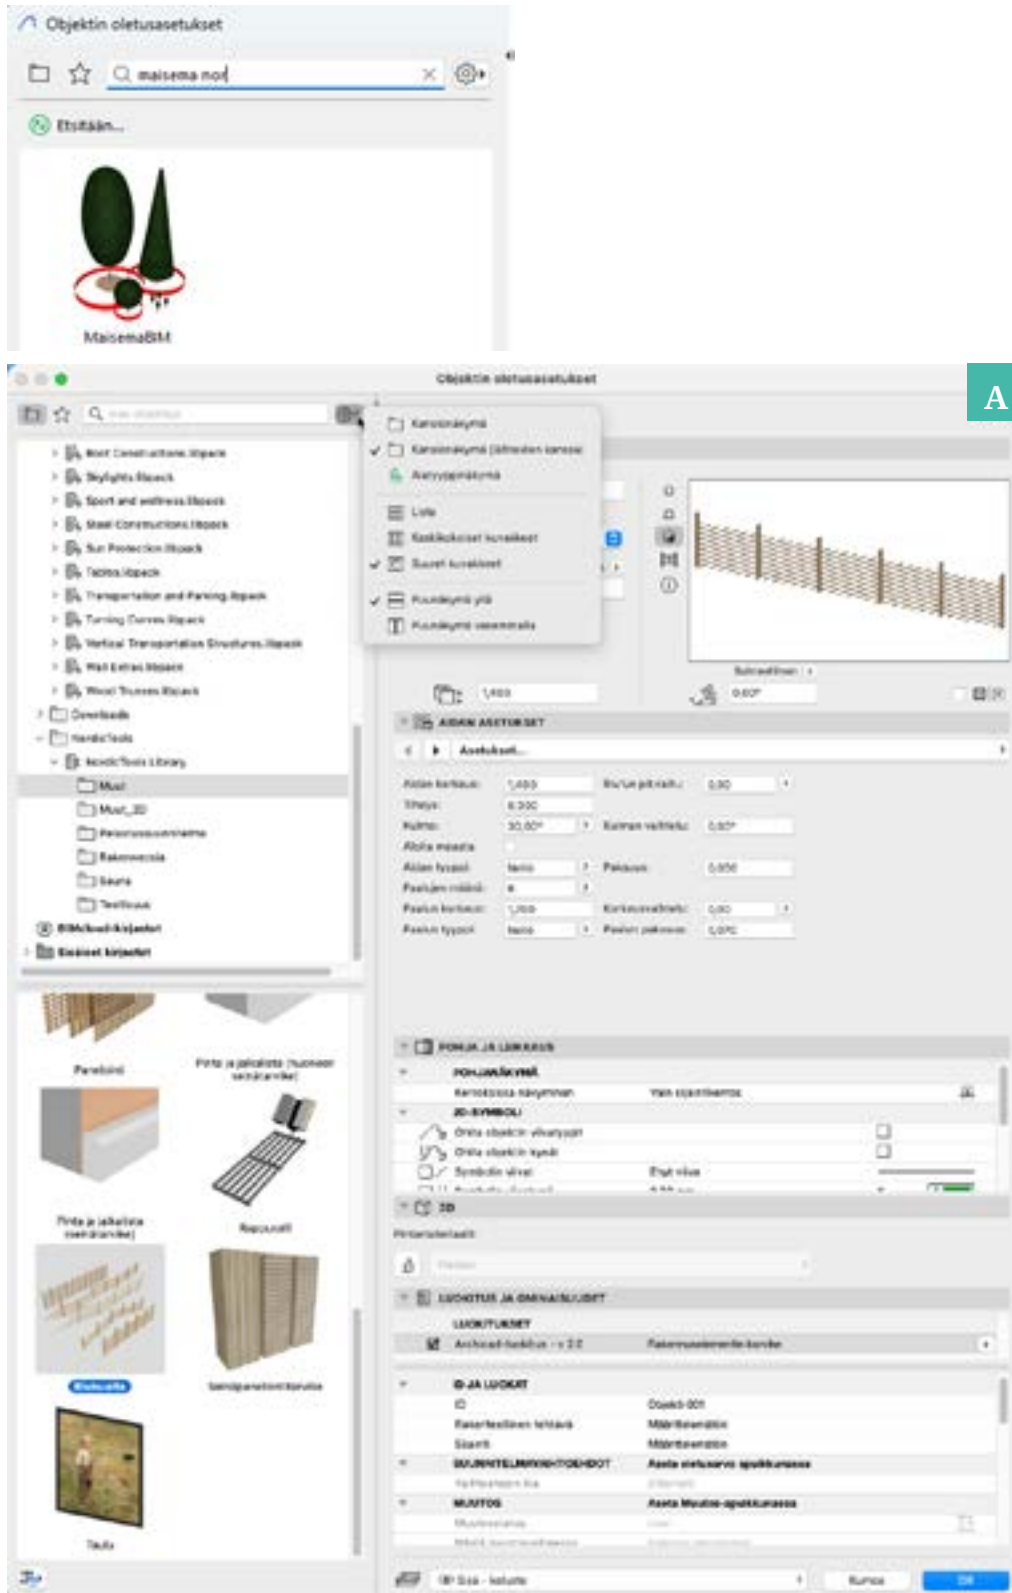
Objektin oletusasetukset

maisema nor

Etsitään...

MaisemaBIM

Objektin oletusasetukset

A

Karsinäkymä
Karsinäkymä (alikansioiden kanssa)
Alanyymänäkymä
Lista
Keskikokoiset kuvakkeet
Suuret kuvakkeet
Pohjanäkymä ylä
Pohjanäkymä vasemmalla

Boot Construction Bpack
Skylights Bpack
Sport and wellness Bpack
Steel Construction Bpack
Sun Protection Bpack
Tables Bpack
Transportation and Parking Bpack
Turning Curves Bpack
Vertical Transportation Structures Bpack
Wall Extras Bpack
Wood Trusses Bpack
Downloads
NordicTools
NordicTools Library
Muut
Muut_3D
Saunat
Textiles
BIMobject-kirjastot
Kirjastot kirjastot

Panelointi
Pinta ja jalkalista
Ritilä
Aita
Taulu

1,400
0,00°

AIDAN ASETUKSET
Asetukset...
Aidan korkeus: 1,400
Pituus: 6,200
Kulma: 30,00°
Aidan tyyppi
Pylväiden määrä: 6
Pylvään korkeus: 1,100
Pylvään tyyppi
Paksuus: 0,050

POHJA JA LEIKKAUS
POHJANÄKYMÄ
2D-SYMBOLI
Symbolin viivat

3D

LUOKITUS JA OMINAISUUDET
LUOKITUKSET
ID JA LUOKAT
ID Objekti-001

Kansio
OK